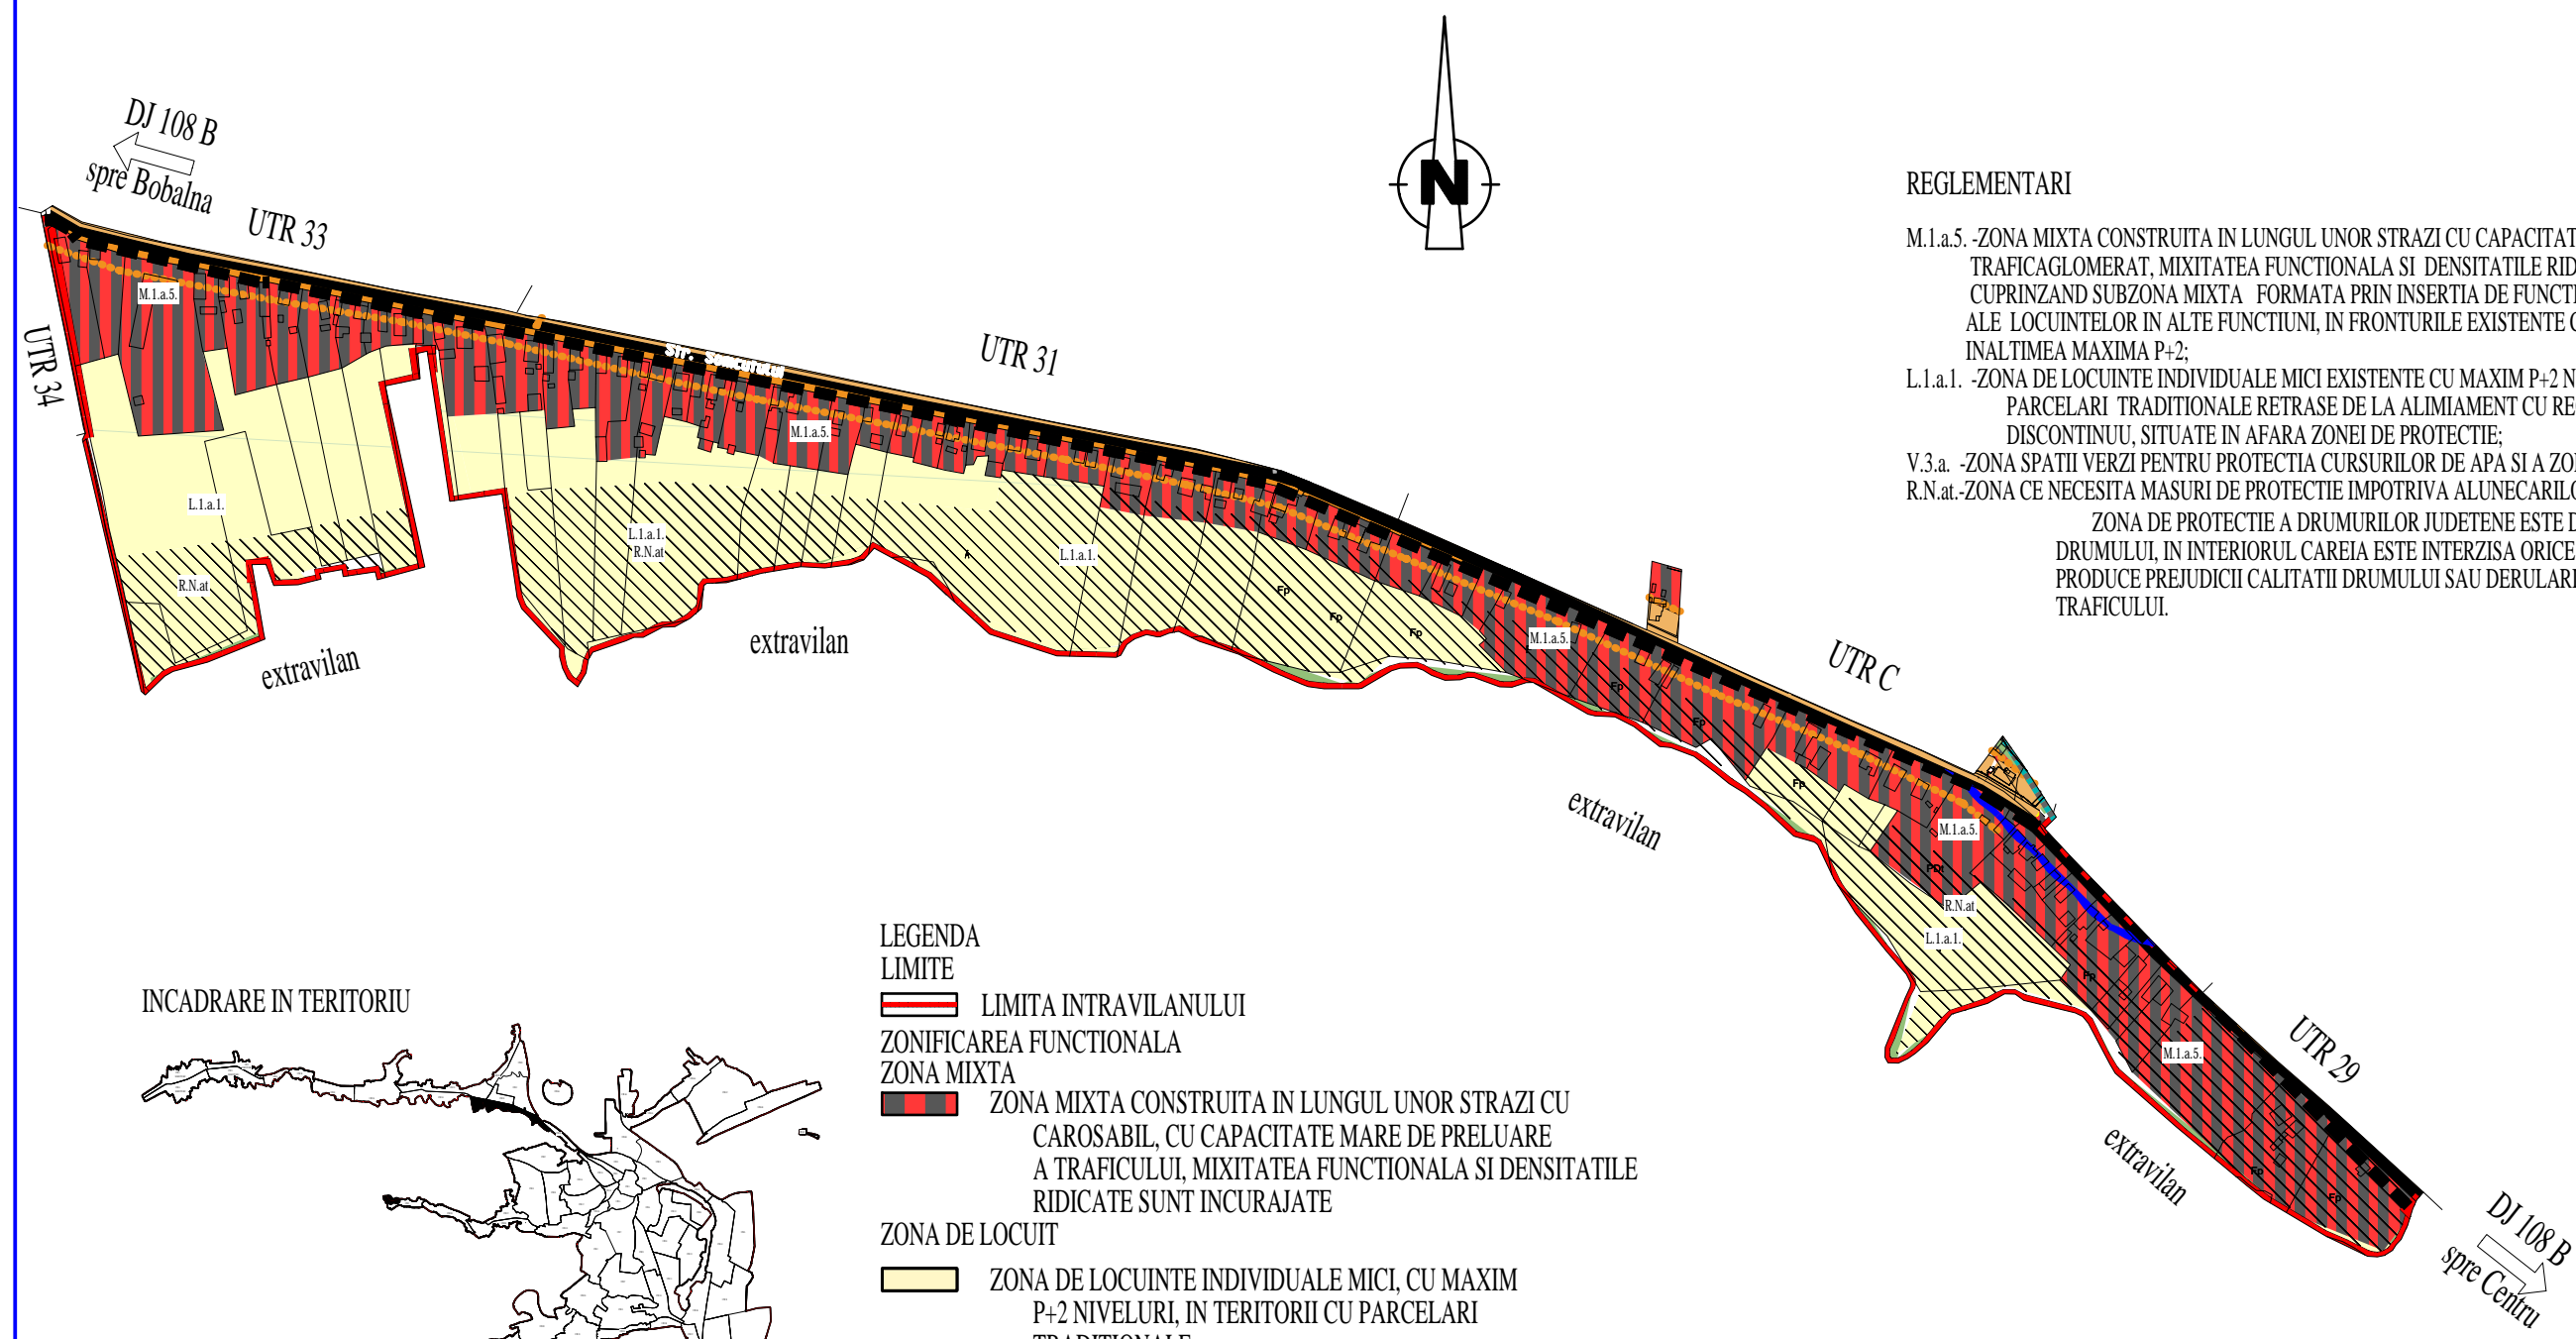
DJ 108 B
spre Bobalna
UTR 33
UTR 34
UTR 31
N
M.1.a.5.
Str. Somesului
M.1.a.5.
L.1.a.1.
L.1.a.1.
R.N.at
L.1.a.1.
R.N.at
extravilan
extravilan
Fp
Fp
Fp
M.1.a.5.
Fp
Fp
UTR C
extravilan
Fp
M.1.a.5.
R.N.at
L.1.a.1.
Fp
M.1.a.5.
UTR 29
Fp
Fp
extravilan
DJ 108 B
spre Centru

REGLEMENTARI
M.1.a.5. -ZONA MIXTA CONSTRUITA IN LUNGUL UNOR STRAZI CU CAPACITAT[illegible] TRAFICAGLOMERAT, MIXITATEA FUNCTIONALA SI DENSITATILE RID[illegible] CUPRINZAND SUBZONA MIXTA FORMATA PRIN INSERTIA DE FUNCT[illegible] ALE LOCUINTELOR IN ALTE FUNCTIUNI, IN FRONTURILE EXISTENTE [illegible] INALTIMEA MAXIMA P+2;
L.1.a.1. -ZONA DE LOCUINTE INDIVIDUALE MICI EXISTENTE CU MAXIM P+2 N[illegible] PARCELARI TRADITIONALE RETRASE DE LA ALIMIAMENT CU RE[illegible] DISCONTINUU, SITUATE IN AFARA ZONEI DE PROTECTIE;
V.3.a. -ZONA SPATII VERZI PENTRU PROTECTIA CURSURILOR DE APA SI A ZO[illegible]
R.N.at.-ZONA CE NECESITA MASURI DE PROTECTIE IMPOTRIVA ALUNECARIL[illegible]
ZONA DE PROTECTIE A DRUMURILOR JUDETENE ESTE D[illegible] DRUMULUI, IN INTERIORUL CAREIA ESTE INTERZISA ORICE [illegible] PRODUCE PREJUDICII CALITATII DRUMULUI SAU DERULAR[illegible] TRAFICULUI.

INCADRARE IN TERITORIU

LEGENDA
LIMITE
LIMITA INTRAVILANULUI
ZONIFICAREA FUNCTIONALA
ZONA MIXTA
ZONA MIXTA CONSTRUITA IN LUNGUL UNOR STRAZI CU CAROSABIL, CU CAPACITATE MARE DE PRELUARE A TRAFICULUI, MIXITATEA FUNCTIONALA SI DENSITATILE RIDICATE SUNT INCURAJATE
ZONA DE LOCUIT
ZONA DE LOCUINTE INDIVIDUALE MICI, CU MAXIM P+2 NIVELURI, IN TERITORII CU PARCELARI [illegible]